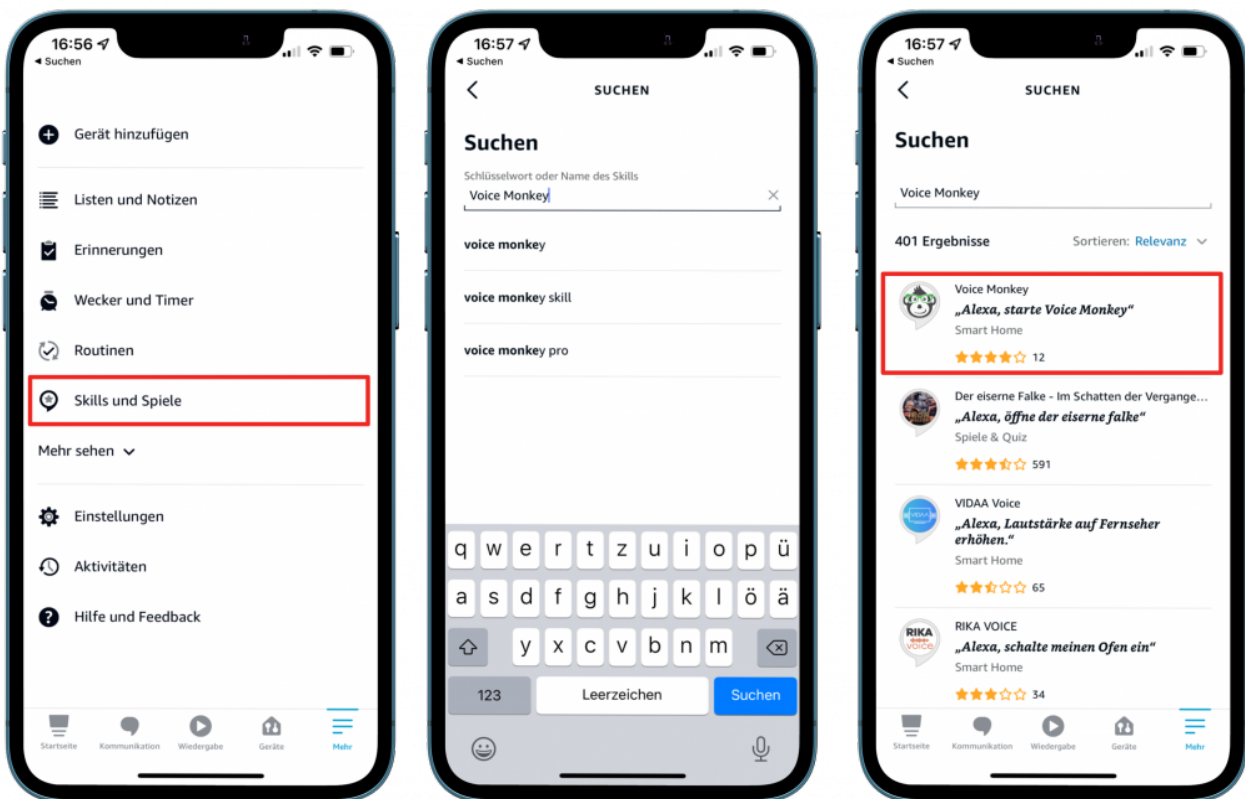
16:56
◂ Suchen

Gerät hinzufügen

Listen und Notizen

Erinnerungen

Wecker und Timer

Routinen

Skills und Spiele

Mehr sehen

Einstellungen

Aktivitäten

Hilfe und Feedback

Startseite Kommunikation Wiedergabe Geräte Mehr

16:57
◂ Suchen

SUCHEN

Suchen

Schlüsselwort oder Name des Skills
Voice Monkey

voice monkey

voice monkey skill

voice monkey pro

q w e r t z u i o p ü
a s d f g h j k l ö ä
y x c v b n m
123 Leerzeichen Suchen

16:57
◂ Suchen

SUCHEN

Suchen

Voice Monkey

401 Ergebnisse

Sortieren: Relevanz

Voice Monkey
„Alexa, starte Voice Monkey“
Smart Home
12

Der eiserne Falke - Im Schatten der Vergange…
„Alexa, öffne der eiserne falke“
Spiele & Quiz
591

VIDAA Voice
„Alexa, Lautstärke auf Fernseher erhöhen.“
Smart Home
65

RIKA VOICE
„Alexa, schalte meinen Ofen ein“
Smart Home
34

Startseite Kommunikation Wiedergabe Geräte Mehr